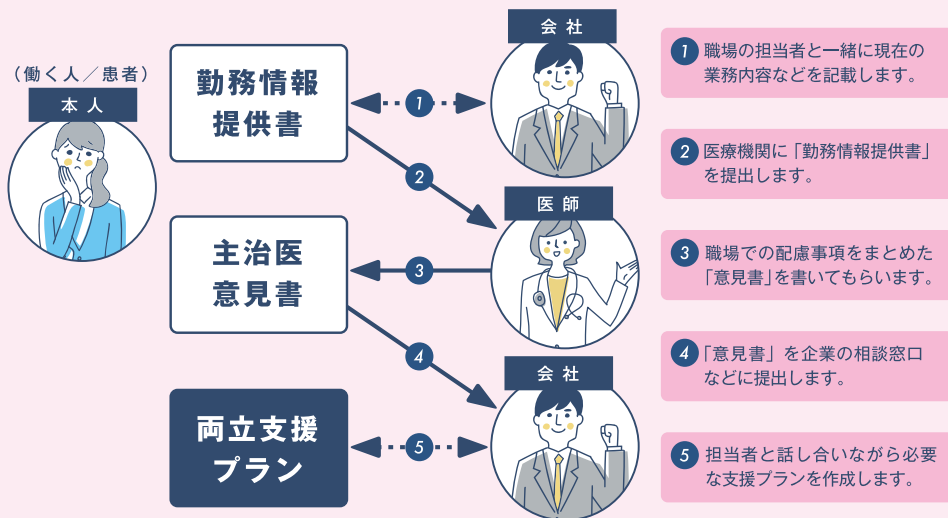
（働く人／患者）
本人

勤務情報提供書

主治医意見書

両立支援プラン

1
2
3
4
5

会社

医師

会社

1 職場の担当者と一緒に現在の業務内容などを記載します。

2 医療機関に「勤務情報提供書」を提出します。

3 職場での配慮事項をまとめた「意見書」を書いてもらいます。

4 「意見書」を企業の相談窓口などに提出します。

5 担当者と話し合いながら必要な支援プランを作成します。